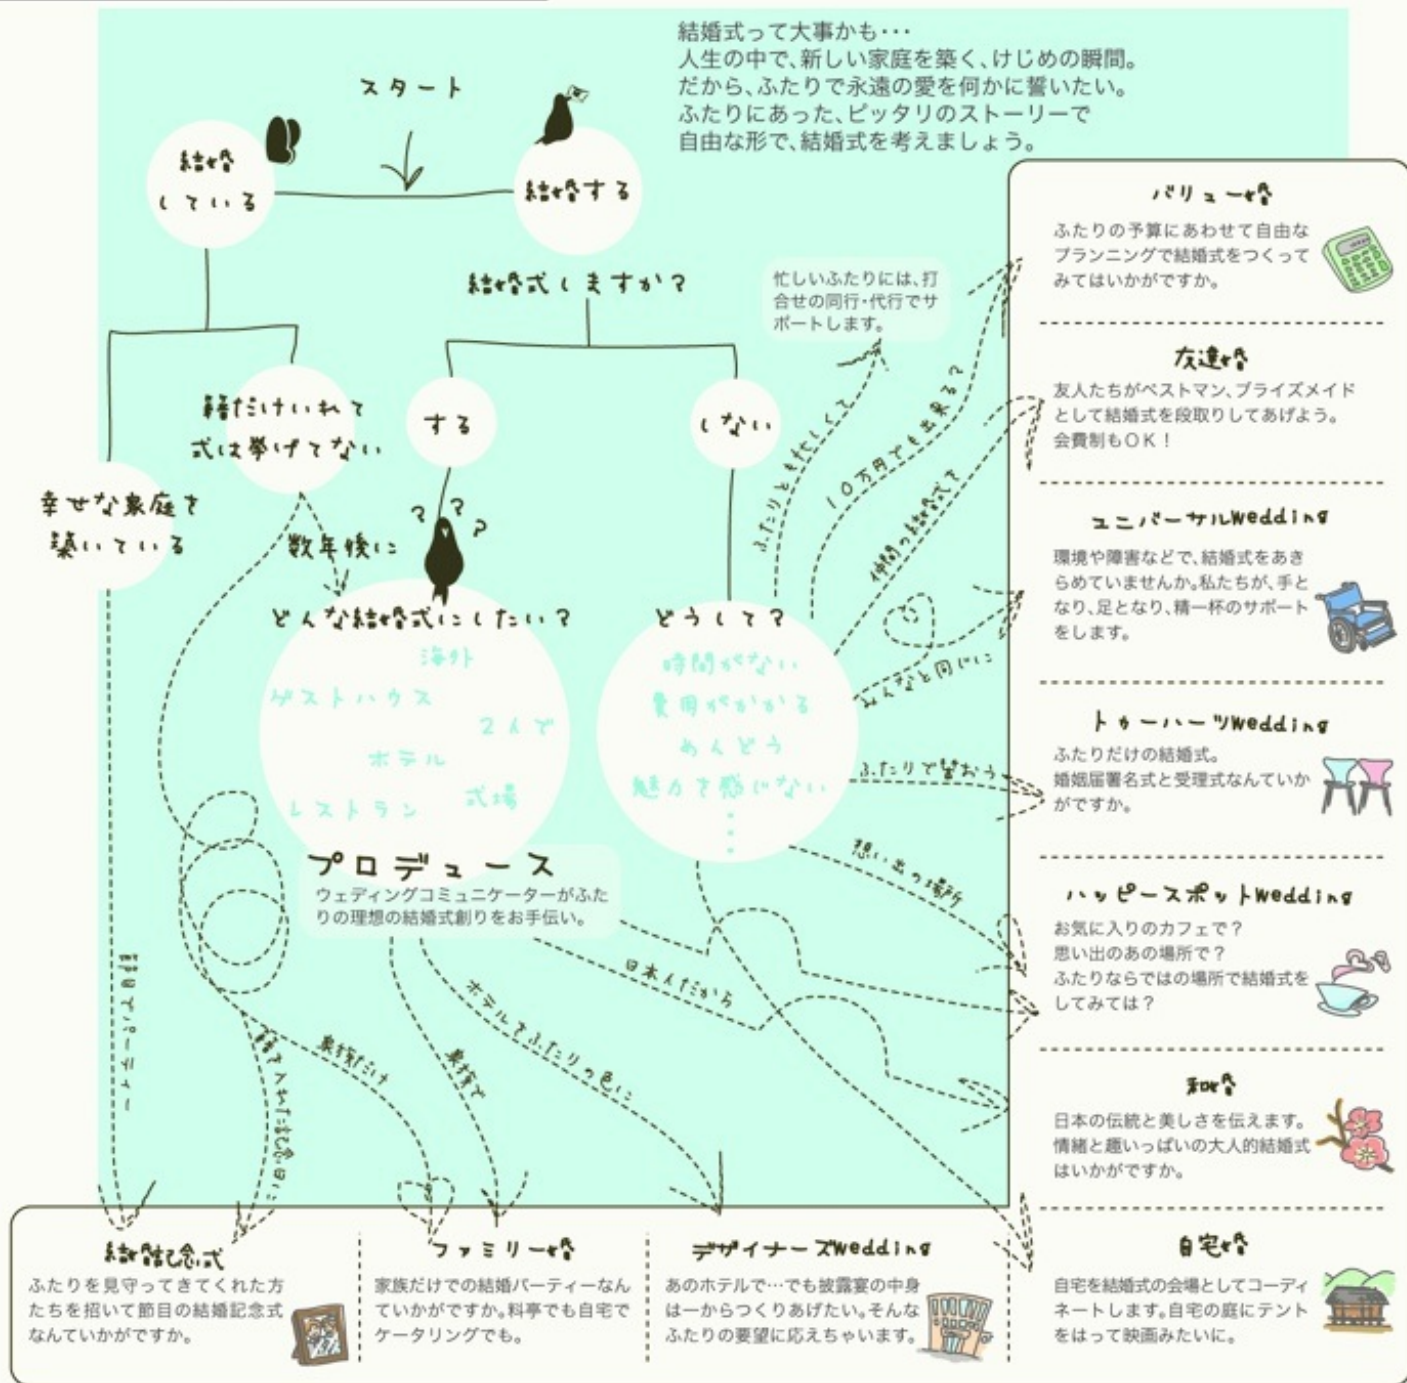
結婚式って大事かも・・・
人生の中で、新しい家庭を築く、けじめの瞬間。
だから、ふたりで永遠の愛を何かに誓いたい。
ふたりにあった、ピッタリのストーリーで
自由な形で、結婚式を考えましょう。

スタート

結婚している

結婚する

結婚式しますか？

籍だけいれて式は挙げてない

する

しない

幸せな家庭を築いている

数年後に

？？？

どんな結婚式にしたい？

海外
ゲストハウス
2人で
ホテル
レストラン
式場

どうして？

時間がない
費用がかかる
めんどう
魅力を感じない
・・・

忙しいふたりには、打合せの同行・代行でサポートします。

ふたりとも忙しくて

10万円でも出来る？

仲間の結婚式で

みんなと同じに

ふたりで誓おう

想い出の場所

日本人だから

プロデュース
ウェディングコミュニケーターがふたりの理想の結婚式創りをお手伝い。

結婚パーティー

籍を入れた記念日に

親族だけ

家族で

ホテルでふたりっ色に

バリュー婚
ふたりの予算にあわせて自由なプランニングで結婚式をつくってみてはいかがですか。

友達婚
友人たちがベストマン、ブライズメイドとして結婚式を段取りしてあげよう。会費制もOK！

ユニバーサルwedding
環境や障害などで、結婚式をあきらめていませんか。私たちが、手となり、足となり、精一杯のサポートをします。

トゥーハーツwedding
ふたりだけの結婚式。婚姻届署名式と受理式なんていかがですか。

ハッピースポットwedding
お気に入りのカフェで？
思い出のあの場所で？
ふたりならではの場所で結婚式をしてみては？

和婚
日本の伝統と美しさを伝えます。情緒と趣いっぱいの大人的結婚式はいかがですか。

自宅婚
自宅を結婚式の会場としてコーディネートします。自宅の庭にテントをはって映画みたいに。

結婚記念式
ふたりを見守ってきてくれた方たちを招いて節目の結婚記念式なんていかがですか。

ファミリー婚
家族だけでの結婚パーティーなんていかがですか。料亭でも自宅でケータリングでも。

デザイナーズwedding
あのホテルで…でも披露宴の中身は一からつくりあげたい。そんなふたりの要望に応えちゃいます。